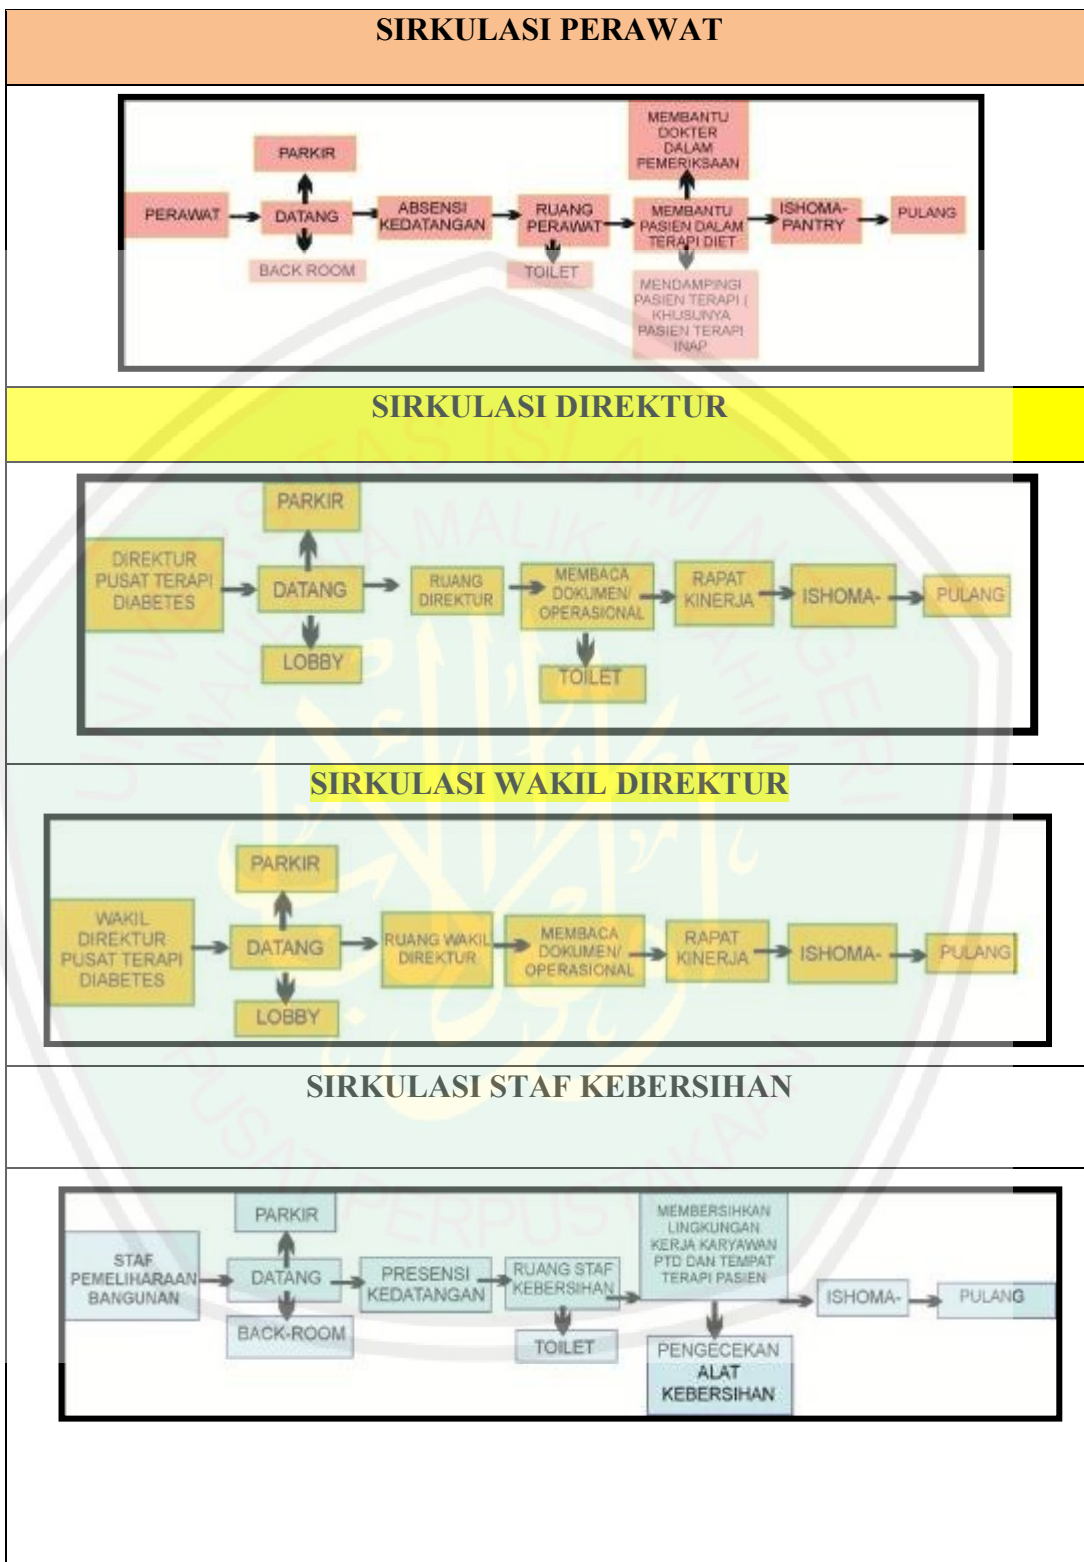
SIRKULASI PERAWAT

PARKIR
MEMBANTU DOKTER DALAM PEMERIKSAAN
PERAWAT
DATANG
ABSENSI KEDATANGAN
RUANG PERAWAT
MEMBANTU PASIEN DALAM TERAPI DIET
ISHOMA-PANTRY
PULANG
BACK ROOM
TOILET
MENDAMPINGI PASIEN TERAPI ( KHUSUNYA PASIEN TERAPI INAP

SIRKULASI DIREKTUR

PARKIR
DIREKTUR PUSAT TERAPI DIABETES
DATANG
RUANG DIREKTUR
MEMBACA DOKUMEN/ OPERASIONAL
RAPAT KINERJA
ISHOMA-
PULANG
LOBBY
TOILET

SIRKULASI WAKIL DIREKTUR

PARKIR
WAKIL DIREKTUR PUSAT TERAPI DIABETES
DATANG
RUANG WAKIL DIREKTUR
MEMBACA DOKUMEN/ OPERASIONAL
RAPAT KINERJA
ISHOMA-
PULANG
LOBBY

SIRKULASI STAF KEBERSIHAN

PARKIR
MEMBERSIHKAN LINGKUNGAN KERJA KARYAWAN PTD DAN TEMPAT TERAPI PASIEN
STAF PEMELIHARAAN BANGUNAN
DATANG
PRESENSI KEDATANGAN
RUANG STAF KEBERSIHAN
ISHOMA-
PULANG
BACK-ROOM
TOILET
PENGECEKAN ALAT KEBERSIHAN